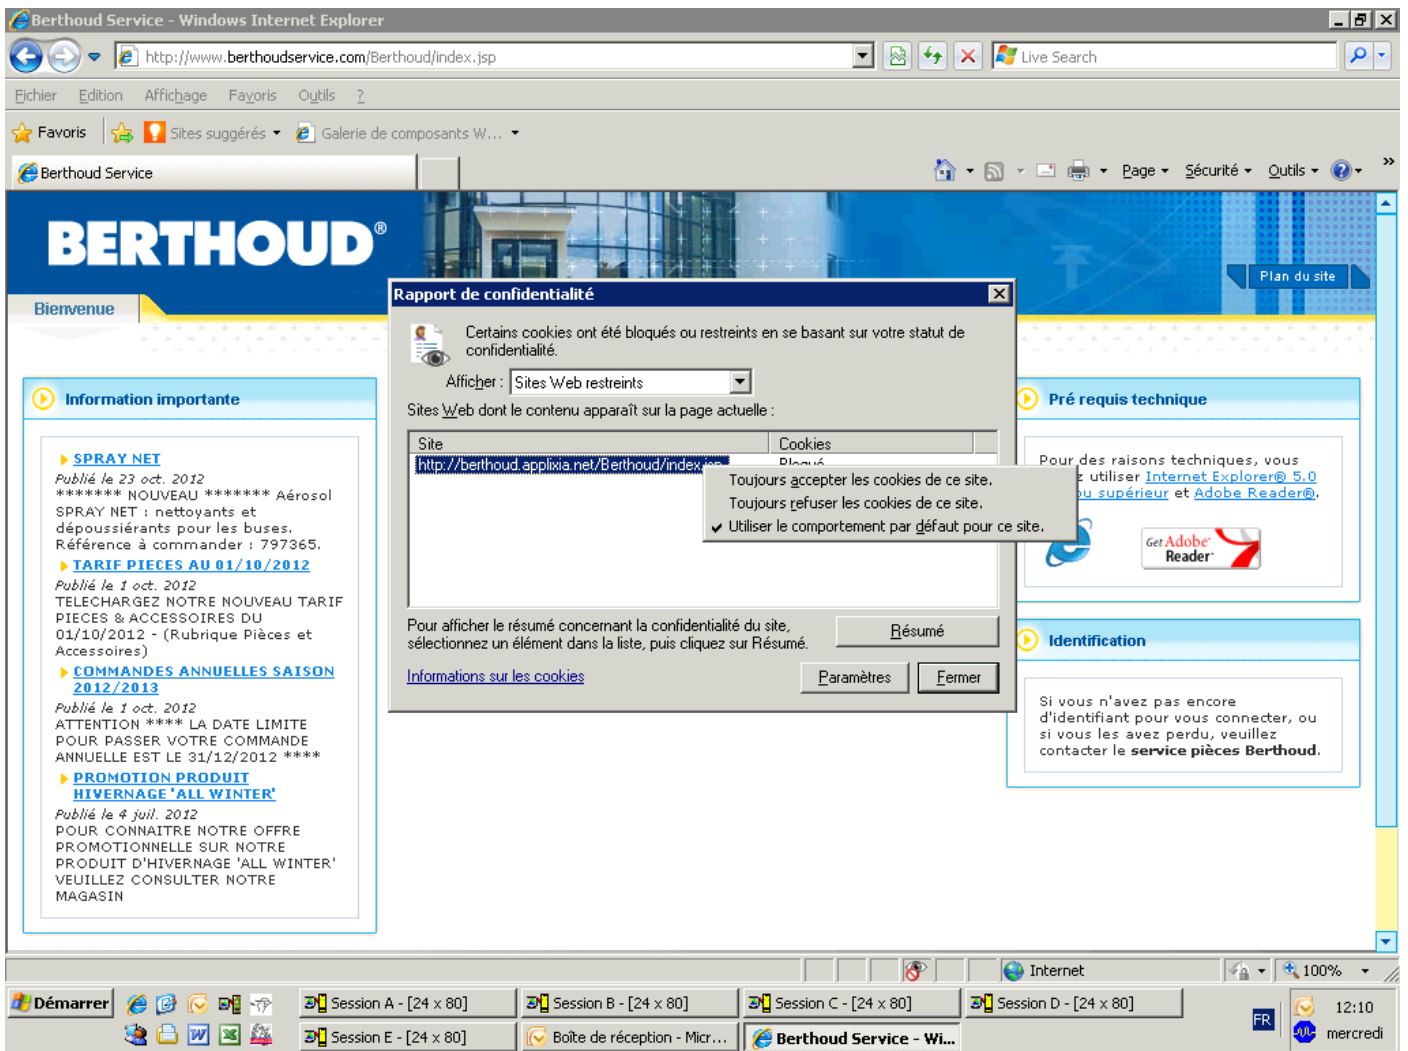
Berthoud Service - Windows Internet Explorer

http://www.berthoudservice.com/Berthoud/index.jsp

Live Search

Fichier Edition Affichage Favoris Outils ?

Favoris Sites suggérés Galerie de composants W...

Berthoud Service

Page Sécurité Outils

BERTHOUD®

Plan du site

Bienvenue

Information importante

SPRAY NET
Publié le 23 oct. 2012
******* NOUVEAU ******* Aérosol SPRAY NET : nettoyants et dépoussiérants pour les buses. Référence à commander : 797365.

TARIF PIECES AU 01/10/2012
Publié le 1 oct. 2012
TELECHARGEZ NOTRE NOUVEAU TARIF PIECES & ACCESSOIRES DU 01/10/2012 - (Rubrique Pièces et Accessoires)

COMMANDES ANNUELLES SAISON 2012/2013
Publié le 1 oct. 2012
ATTENTION **** LA DATE LIMITE POUR PASSER VOTRE COMMANDE ANNUELLE EST LE 31/12/2012 ****

PROMOTION PRODUIT HIVERNAGE 'ALL WINTER'
Publié le 4 juil. 2012
POUR CONNAITRE NOTRE OFFRE PROMOTIONNELLE SUR NOTRE PRODUIT D'HIVERNAGE 'ALL WINTER' VEUILLEZ CONSULTER NOTRE MAGASIN

Rapport de confidentialité

Certains cookies ont été bloqués ou restreints en se basant sur votre statut de confidentialité.

Afficher : Sites Web restreints

Sites Web dont le contenu apparaît sur la page actuelle :

| Site | Cookies |
|---|---|
| http://berthoud.applixia.net/Berthoud/index.jsp | Bloqué |

Toujours accepter les cookies de ce site.
Toujours refuser les cookies de ce site.
✔ Utiliser le comportement par défaut pour ce site.

Pour afficher le résumé concernant la confidentialité du site, sélectionnez un élément dans la liste, puis cliquez sur Résumé.

Résumé

Informations sur les cookies

Paramètres Fermer

Pré requis technique

Pour des raisons techniques, vous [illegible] utiliser Internet Explorer® 5.0 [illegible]u supérieur et Adobe Reader®.

Get Adobe Reader

Identification

Si vous n'avez pas encore d'identifiant pour vous connecter, ou si vous les avez perdu, veuillez contacter le service pièces Berthoud.

Internet 100%

Démarrer Session A - [24 x 80] Session B - [24 x 80] Session C - [24 x 80] Session D - [24 x 80]
Session E - [24 x 80] Boîte de réception - Micr... Berthoud Service - Wi...

FR 12:10 mercredi